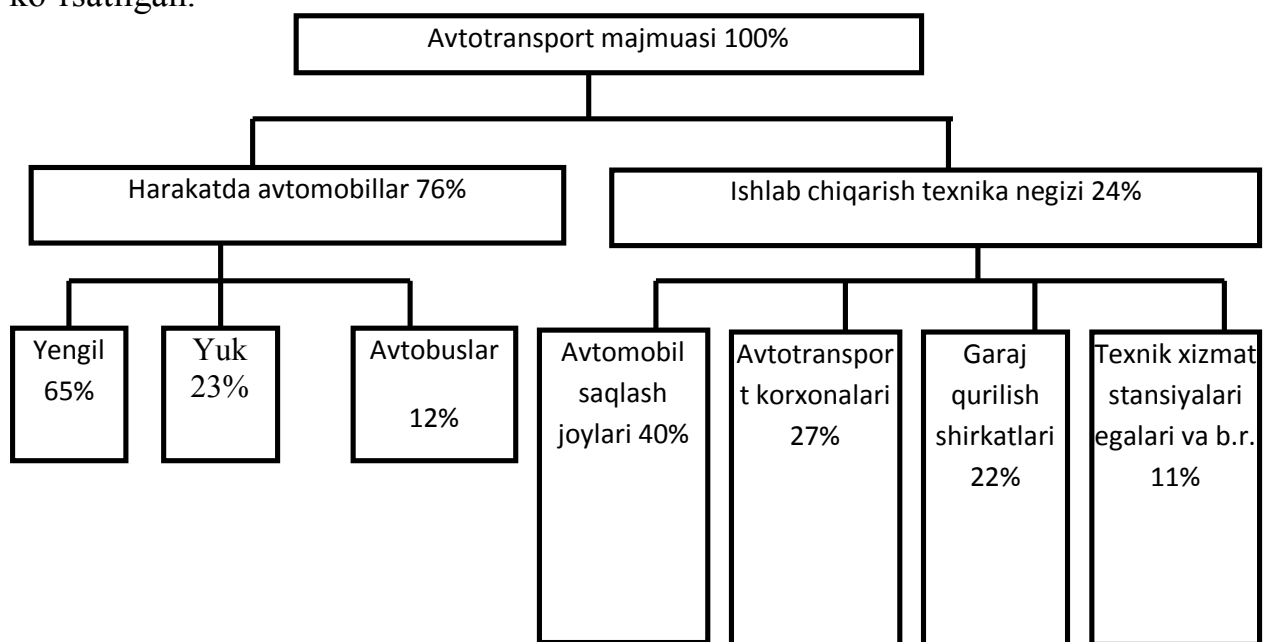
ko'rsatilgan.

Avtotransport majmuasi 100%

Harakatda avtomobillar 76%

Ishlab chiqarish texnika negizi 24%

Yengil 65%

Yuk 23%

Avtobuslar 12%

Avtomobil saqlash joylari 40%

Avtotransport korxonalari 27%

Garaj qurilish shirkatlari 22%

Texnik xizmat stansiyalari egalari va b.r. 11%